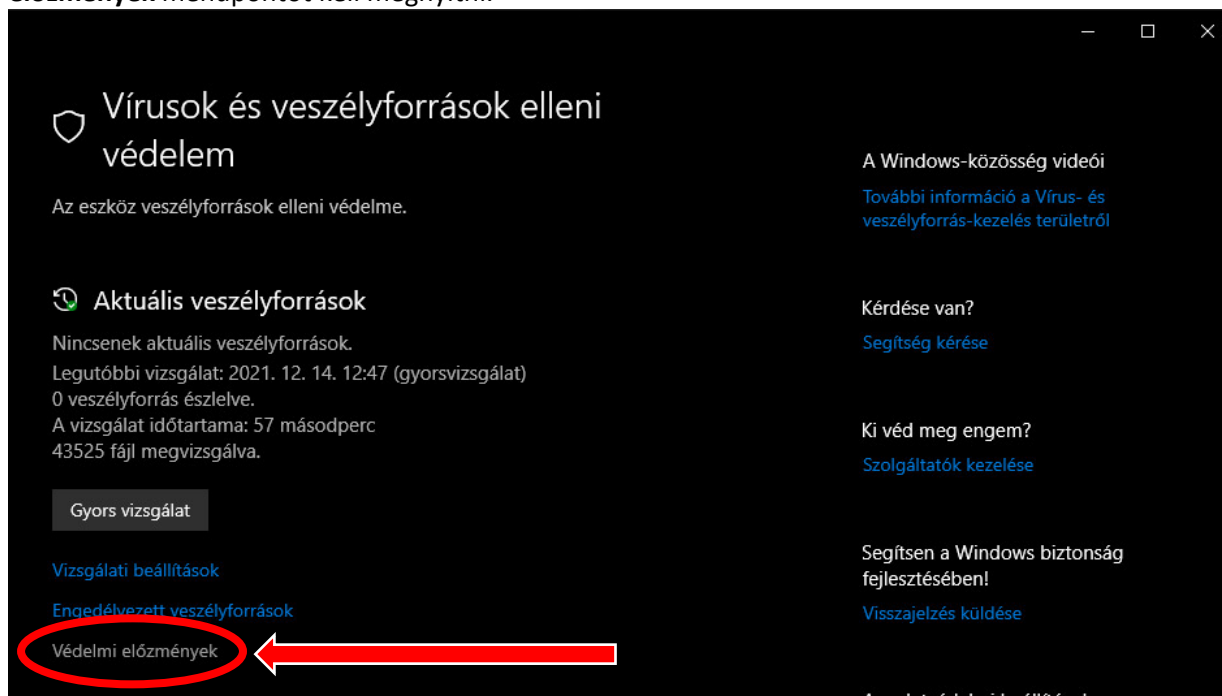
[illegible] menüpontot kell megnyitni.

Vírusok és veszélyforrások elleni védelem

Az eszköz veszélyforrások elleni védelme.

Aktuális veszélyforrások

Nincsenek aktuális veszélyforrások.
Legutóbbi vizsgálat: 2021. 12. 14. 12:47 (gyorsvizsgálat)
0 veszélyforrás észlelve.
A vizsgálat időtartama: 57 másodperc
43525 fájl megvizsgálva.

Gyors vizsgálat

Vizsgálati beállítások

Engedélyezett veszélyforrások

Védelmi előzmények

A Windows-közösség videói

További információ a Vírus- és veszélyforrás-kezelés területről

Kérdése van?

Segítség kérése

Ki véd meg engem?

Szolgáltatók kezelése

Segítsen a Windows biztonság fejlesztésében!

Visszajelzés küldése

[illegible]